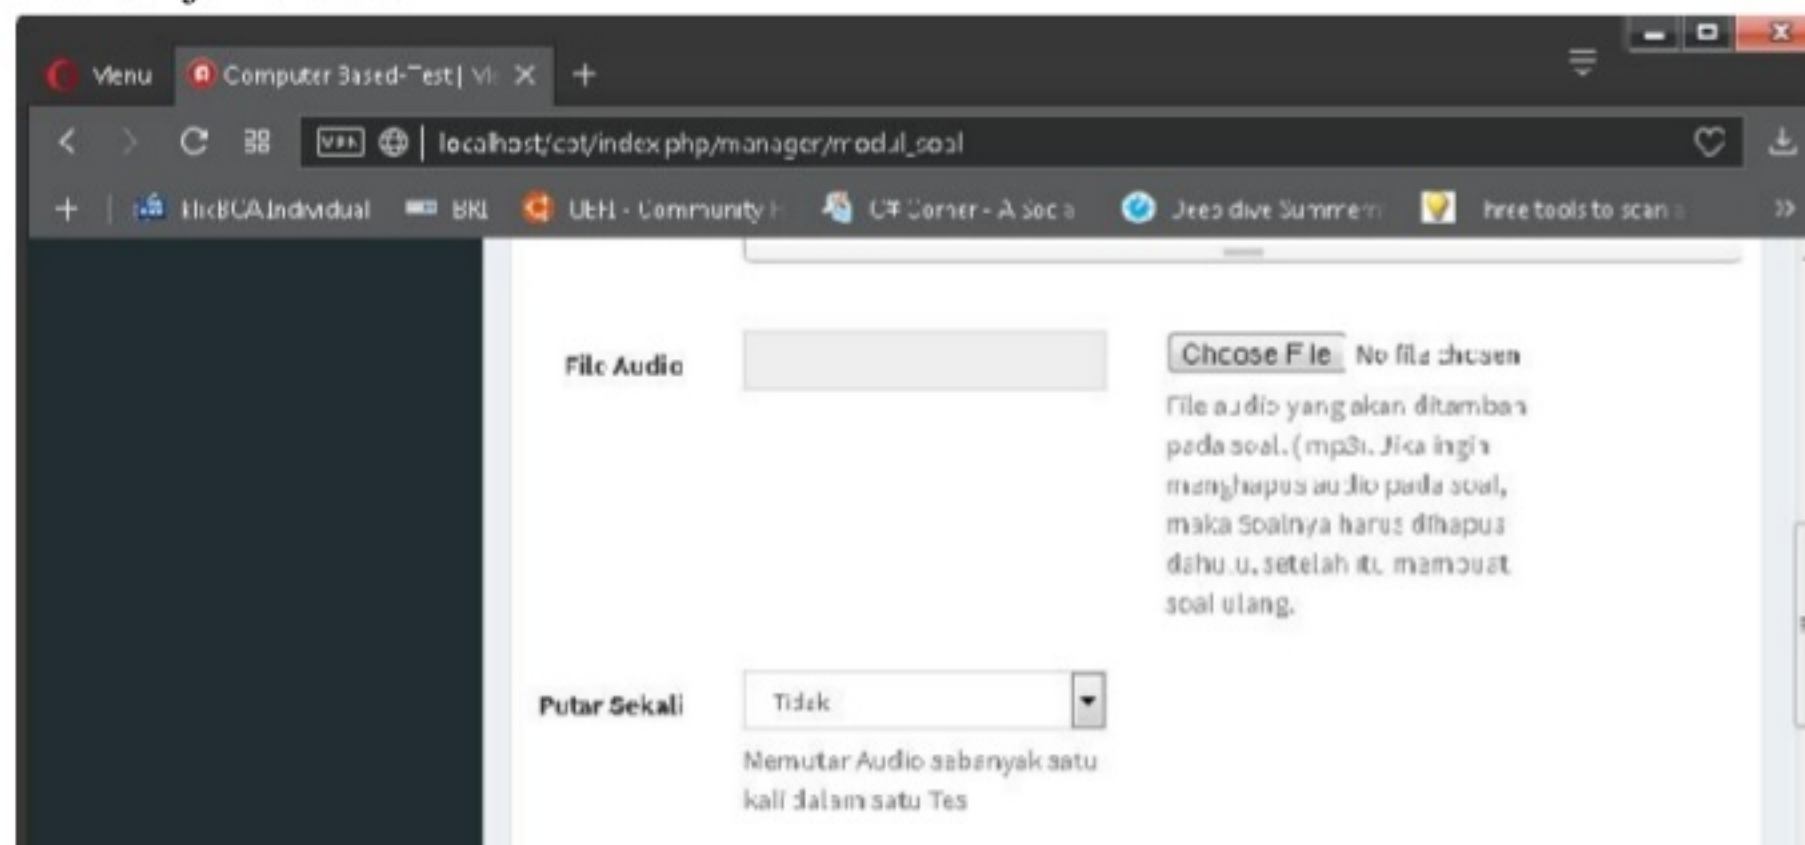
Menu
Computer Based-Test | Vi
localhost/cat/index.php/manager/modul_soal
KlikBCA Individual
BRI
UEFI - Community
C# Corner - A Soc
Deep dive Summer
Free tools to scan

File Audio
Choose File No file chosen
File audio yang akan ditambah pada soal. (mp3). Jika ingin menghapus audio pada soal, maka Soalnya harus dihapus dahulu, setelah itu membuat soal ulang.

Putar Sekali
Tidak
Memutar Audio sebanyak satu kali dalam satu Tes